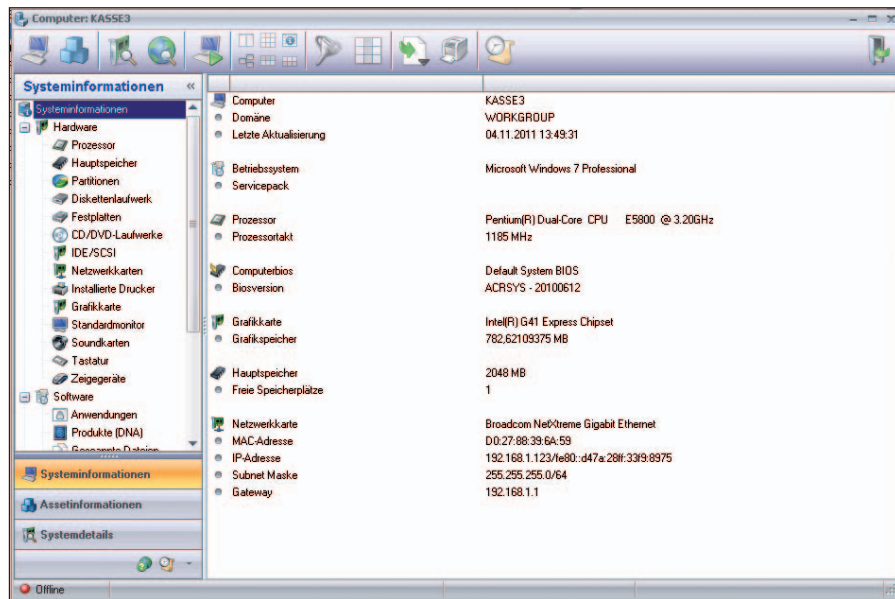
Computer: KASSE3

Systeminformationen

Systeminformationen
Hardware
Prozessor
Hauptspeicher
Partitionen
Diskettenlaufwerk
Festplatten
CD/DVD-Laufwerke
IDE/SCSI
Netzwerkkarten
Installierte Drucker
Grafikkarte
Standardmonitor
Soundkarten
Tastatur
Zeigegeräte
Software
Anwendungen
Produkte (DNA)
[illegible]

Systeminformationen
Assetinformationen
Systemdetails

| | |
|---|---|
| Computer | KASSE3 |
| Domäne | WORKGROUP |
| Letzte Aktualisierung | 04.11.2011 13:49:31 |
| Betriebssystem | Microsoft Windows 7 Professional |
| Servicepack | |
| Prozessor | Pentium(R) Dual-Core CPU E5800 @ 3.20GHz |
| Prozessortakt | 1185 MHz |
| Computerbios | Default System BIOS |
| Biosversion | ACRSYS - 20100612 |
| Grafikkarte | Intel(R) G41 Express Chipset |
| Grafikspeicher | 782,62109375 MB |
| Hauptspeicher | 2048 MB |
| Freie Speicherplätze | 1 |
| Netzwerkkarte | Broadcom NetXtreme Gigabit Ethernet |
| MAC-Adresse | D0:27:88:39:6A:59 |
| IP-Adresse | 192.168.1.123/fe80::d47a:28ff:33f9:8975 |
| Subnet Maske | 255.255.255.0/64 |
| Gateway | 192.168.1.1 |

Offline